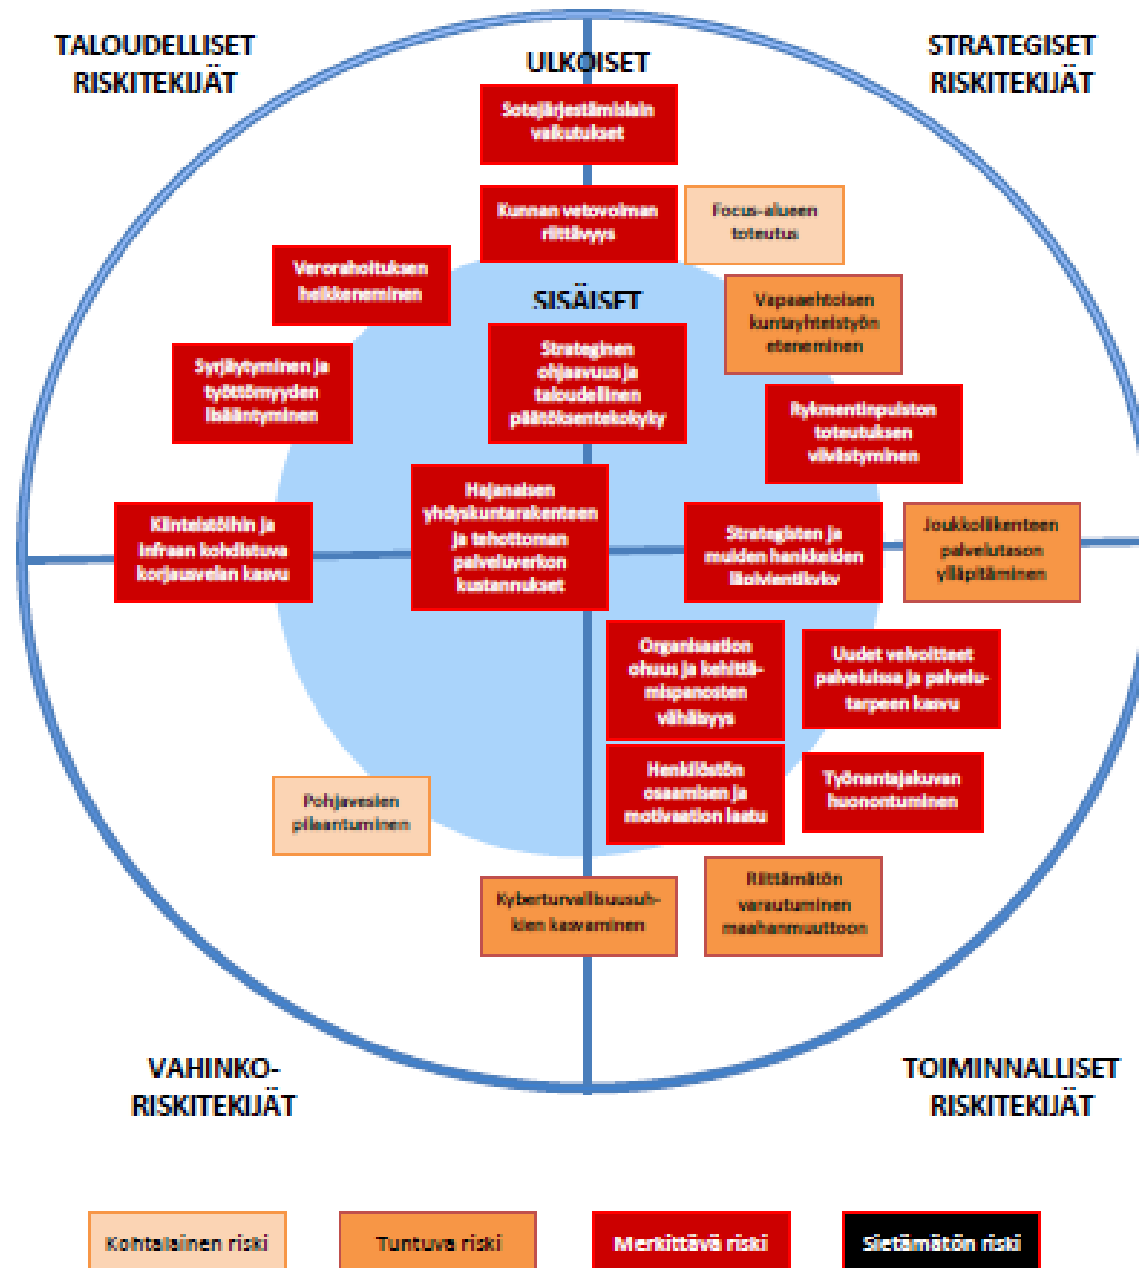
TALOUDELLISET RISKITEKIJÄT

ULKOISET

STRATEGISET RISKITEKIJÄT

Sotejärjestämisen vaikutukset

Kunnan vetovoiman riittävyys

Focus-alueen toteutus

Verorahoituksen heikkeneminen

SISÄISET

Vapaaehtoisen kuntayhteistyön etenemine

Syrjäytyminen ja työttömyyden lisääntyminen

Strateginen ohjaavuus ja taloudellinen päätöksentekokyky

Rykmentinpuiston toteutuksen viivästyminen

Kiinteistöihin ja infraan kohdistuva korjausvelan kasvu

Hajanaisen yhdyskuntarakenteen ja tehottoman palveluverkon kustannukset

Strategisten ja muiden hankkeiden läpivientikyky

Joukkoliikenteen palvelutason ylläpitäminen

Organisaation ohuus ja kehittämispanosten vähäisyys

Uudet velvoitteet palveluissa ja palvelutarpeen kasvu

Henkilöstön osaamisen ja motivaation laatu

Työnantajakuvan huonontuminen

Pohjavesien pilaantuminen

Kyberturvallisuusuhkien kasvaminen

Riittämätön varautuminen maahanmuuttoon

VAHINKO-RISKITEKIJÄT

TOIMINNALLISET RISKITEKIJÄT

Kohtalainen riski

Tuntuva riski

Merkittävä riski

Sietämätön riski